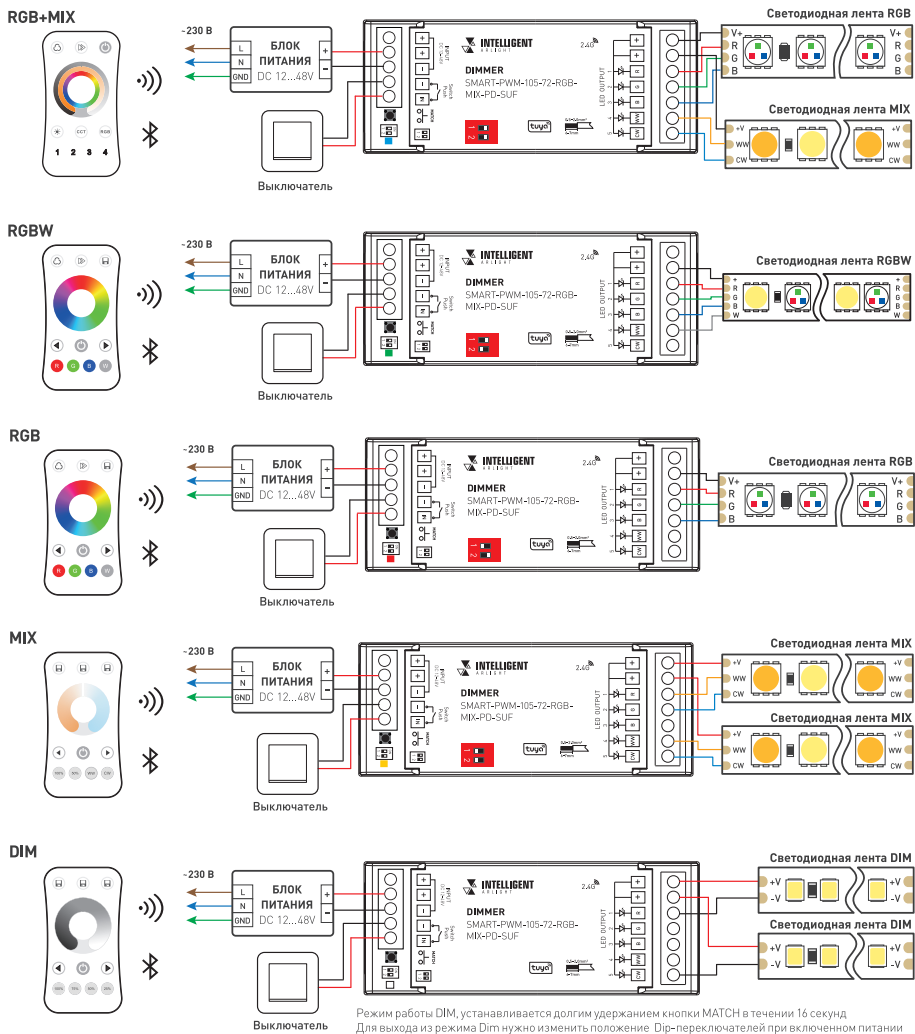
RGB+MIX

~230 В

L
N
GND

БЛОК ПИТАНИЯ DC 12...48V

+
-

INTELLIGENT ARLIGHT
DIMMER
SMART-PWM-105-72-RGB-MIX-PD-SUF

2.4G

LED OUTPUT

tuya

Выключатель

Светодиодная лента RGB
V+
R
G
B

Светодиодная лента MIX
+V
WW
CW

1 2 3 4

RGBW

~230 В

L
N
GND

БЛОК ПИТАНИЯ DC 12...48V

+
-

INTELLIGENT ARLIGHT
DIMMER
SMART-PWM-105-72-RGB-MIX-PD-SUF

2.4G

Выключатель

Светодиодная лента RGBW
+
R
G
B
W

R G B W

RGB

~230 В

L
N
GND

БЛОК ПИТАНИЯ DC 12...48V

+
-

INTELLIGENT ARLIGHT
DIMMER
SMART-PWM-105-72-RGB-MIX-PD-SUF

2.4G

Выключатель

Светодиодная лента RGB
V+
R
G
B

R G B

MIX

~230 В

L
N
GND

БЛОК ПИТАНИЯ DC 12...48V

+
-

INTELLIGENT ARLIGHT
DIMMER
SMART-PWM-105-72-RGB-MIX-PD-SUF

2.4G

Выключатель

Светодиодная лента MIX
+V
WW
CW

Светодиодная лента MIX
+V
WW
CW

DIM

~230 В

L
N
GND

БЛОК ПИТАНИЯ DC 12...48V

+
-

INTELLIGENT ARLIGHT
DIMMER
SMART-PWM-105-72-RGB-MIX-PD-SUF

2.4G

Выключатель

Светодиодная лента DIM
+V
-V

Светодиодная лента DIM
+V
-V

Режим работы DIM, устанавливается долгим удержанием кнопки MATCH в течении 16 секунд
Для выхода из режима Dim нужно изменить положение Dip-переключателей при включенном питании